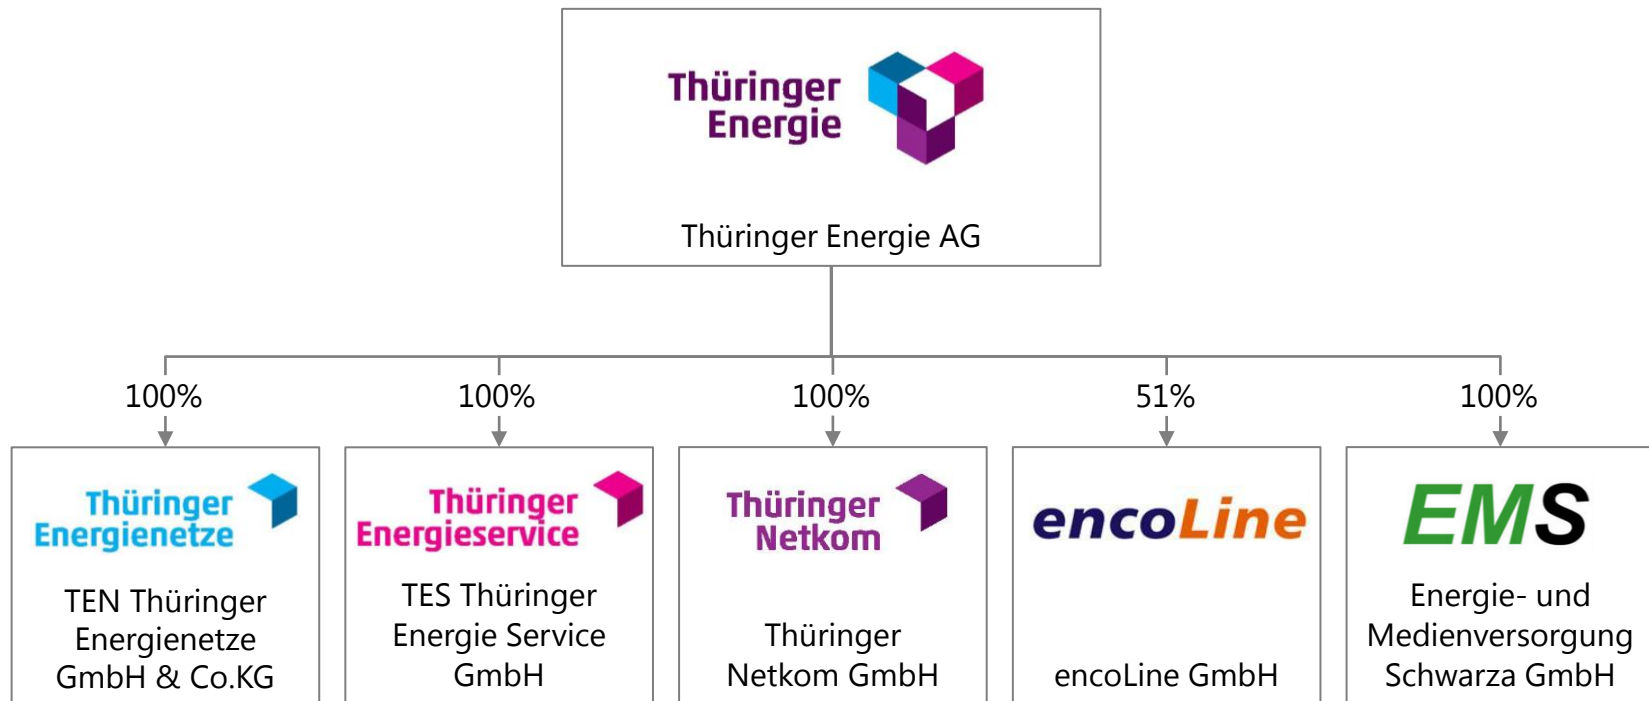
Thüringer Energie

Thüringer Energie AG

100%

Thüringer Energienetze

TEN Thüringer Energienetze GmbH & Co.KG

100%

Thüringer Energieservice

TES Thüringer Energie Service GmbH

100%

Thüringer Netkom

Thüringer Netkom GmbH

51%

encoLine

encoLine GmbH

100%

EMS

Energie- und Medienversorgung Schwarza GmbH